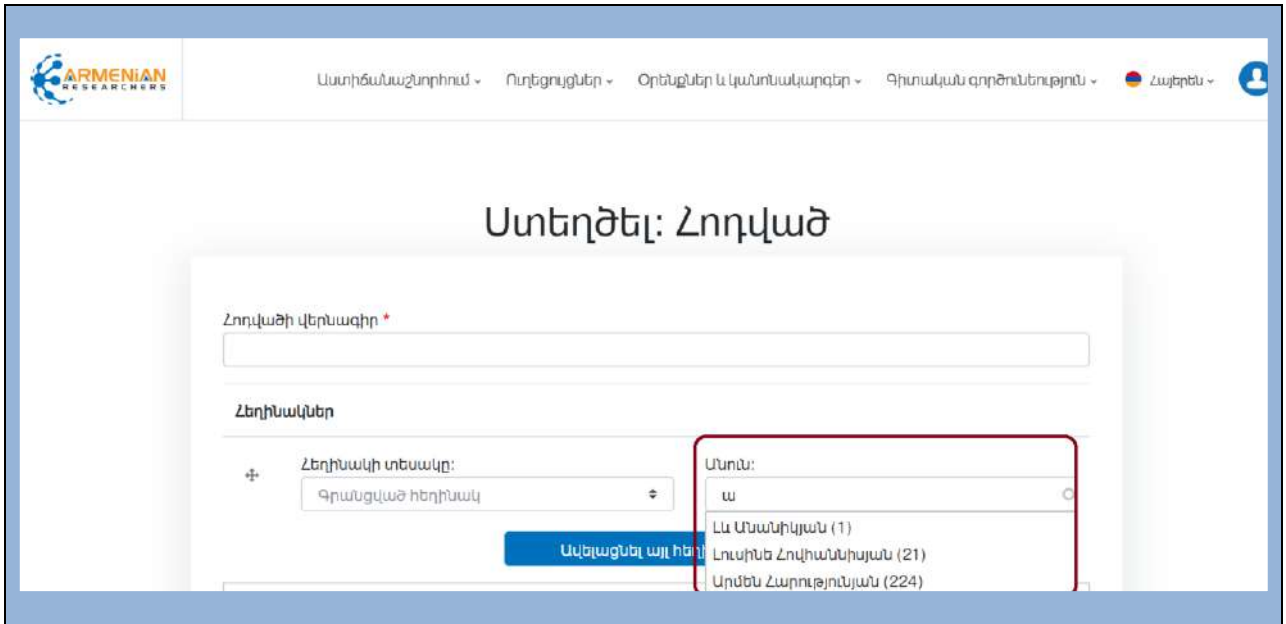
ARMENIAN RESEARCHERS

Աստիճանաշնորհում ⌄ Ուղեցույցներ ⌄ Օրենքներ և կանոնակարգեր ⌄ Գիտական գործունեություն ⌄ Հայերեն ⌄

Ստեղծել: Հոդված

Հոդվածի վերնագիր *

Հեղինակներ

Հեղինակի տեսակը:

Գրանցված հեղինակ

Անուն:

ա

Լև Անանիկյան (1)

Լուսինե Հովհաննիսյան (21)

Արմեն Հարությունյան (224)

Ավելացնել այլ հեղ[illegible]